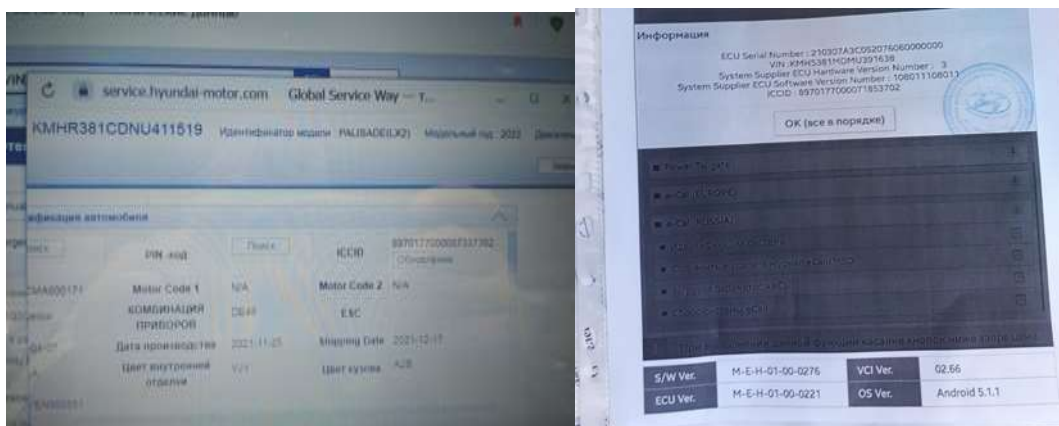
service.hyundai-motor.com Global Service Way — T...

KMHR381CDNU411519 Идентификатор модели PALISADE(LX2) Модельный год 2022

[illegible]фикация автомобиля

PIN -код Поиск ICCID 89701770000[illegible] Обновление

Motor Code 1 N/A Motor Code 2 N/A

КОМБИНАЦИЯ ПРИБОРОВ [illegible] ESC

Дата производства 2021-11-25 Shipping Date 2021-12-17

Цвет внутренней отделки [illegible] Цвет кузова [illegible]

Информация

ECU Serial Number : 210307A3C052076060000000
VIN : KMHS381HDMU391638
System Supplier ECU Hardware Version Number : 3
System Supplier ECU Software Version Number : 108011108011
ICCID : 89701770000071853702

OK (все в порядке)

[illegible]

| S/W Ver. | M-E-H-01-00-0276 | VCI Ver. | 02.66 |
|---|---|---|---|
| ECU Ver. | M-E-H-01-00-0221 | OS Ver. | Android 5.1.1 |